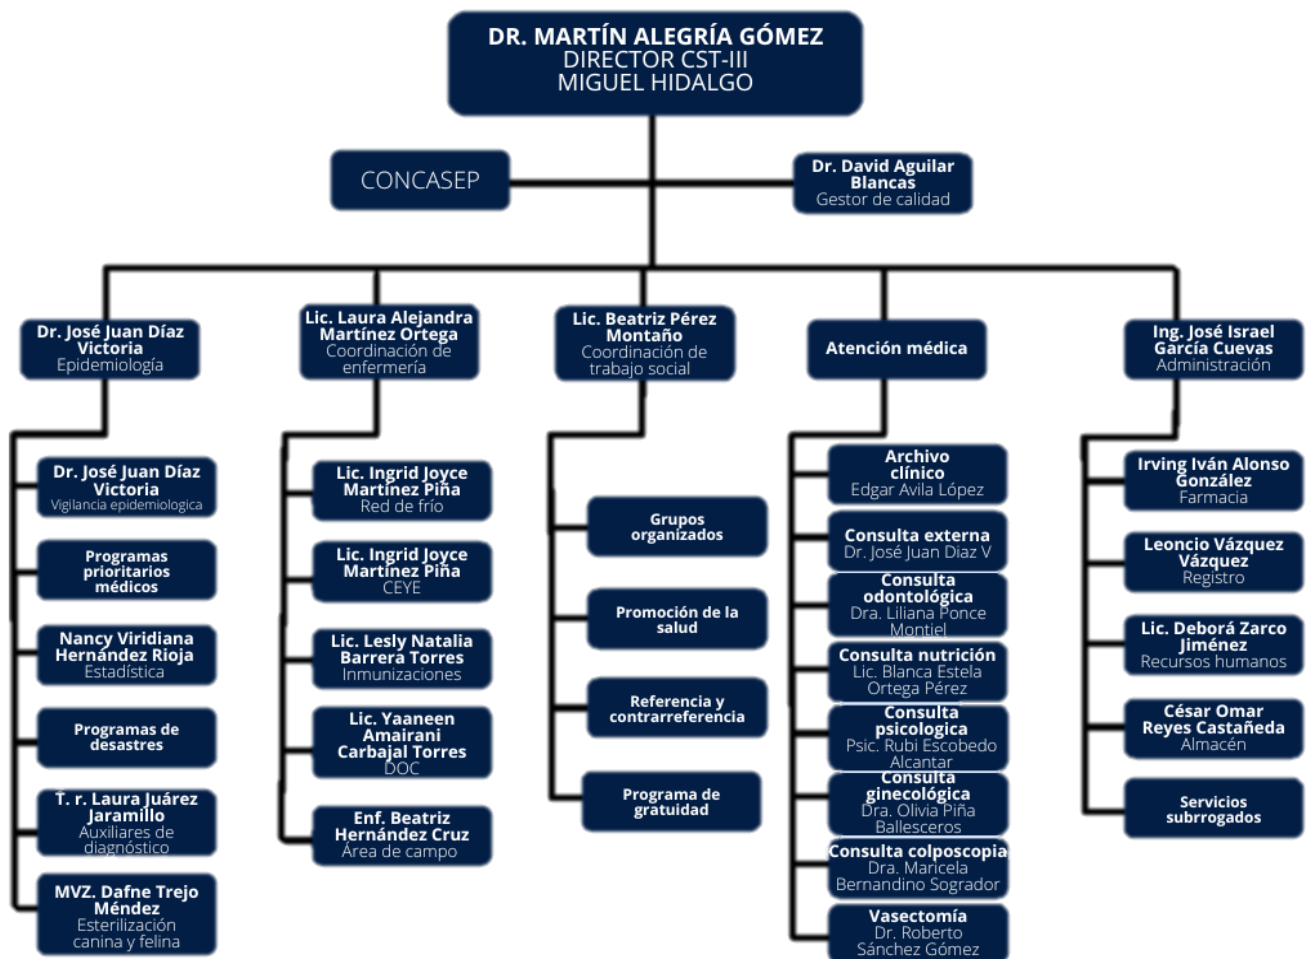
DR. MARTÍN ALEGRÍA GÓMEZ
DIRECTOR CST-III
MIGUEL HIDALGO

CONCASEP

Dr. David Aguilar Blancas
Gestor de calidad

Dr. José Juan Díaz Victoria
Epidemiología

Dr. José Juan Díaz Victoria
Vigilancia epidemiologica

Programas prioritarios médicos

Nancy Viridiana Hernández Rioja
Estadística

Programas de desastres

T. r. Laura Juárez Jaramillo
Auxiliares de diagnóstico

MVZ. Dafne Trejo Méndez
Esterilización canina y felina

Lic. Laura Alejandra Martínez Ortega
Coordinación de enfermería

Lic. Ingrid Joyce Martínez Piña
Red de frío

Lic. Ingrid Joyce Martínez Piña
CEYE

Lic. Lesly Natalia Barrera Torres
Inmunizaciones

Lic. Yaaneen Amairani Carbajal Torres
DOC

Enf. Beatriz Hernández Cruz
Área de campo

Lic. Beatriz Pérez Montaño
Coordinación de trabajo social

Grupos organizados

Promoción de la salud

Referencia y contrarreferencia

Programa de gratuidad

Atención médica

Archivo clínico
Edgar Avila López

Consulta externa
Dr. José Juan Diaz V

Consulta odontológica
Dra. Liliana Ponce Montiel

Consulta nutrición
Lic. Blanca Estela Ortega Pérez

Consulta psicologica
Psic. Rubi Escobedo Alcantar

Consulta ginecológica
Dra. Olivia Piña Ballesceros

Consulta colposcopia
Dra. Maricela Bernandino Sogrador

Vasectomía
Dr. Roberto Sánchez Gómez

Ing. José Israel García Cuevas
Administración

Irving Iván Alonso González
Farmacia

Leoncio Vázquez Vázquez
Registro

Lic. Deborá Zarco Jiménez
Recursos humanos

César Omar Reyes Castañeda
Almacén

Servicios subrrogados